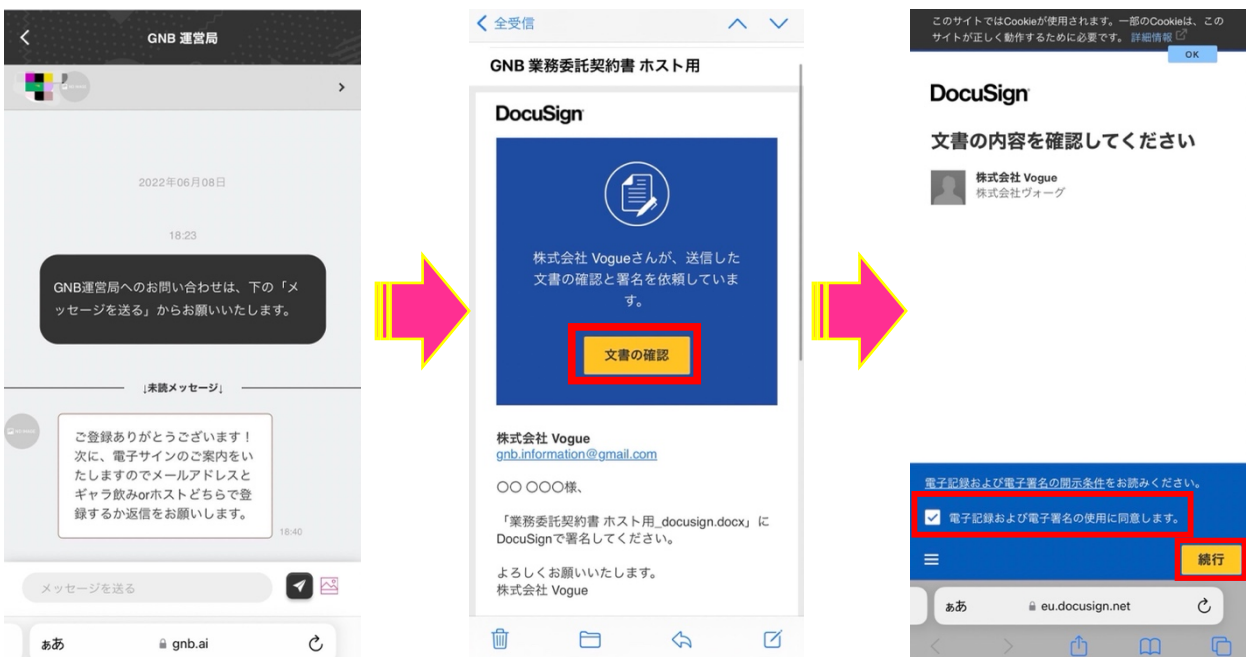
GNB 運営局

2022年06月08日

18:23

GNB運営局へのお問い合わせは、下の「メッセージを送る」からお願いいたします。

↓未読メッセージ↓

ご登録ありがとうございます！次に、電子サインのご案内をいたしますのでメールアドレスとギャラ飲みorホストどちらで登録するか返信をお願いします。

18:40

メッセージを送る

ぁあ gnb.ai

く 全受信

GNB 業務委託契約書 ホスト用

DocuSign

株式会社 Vogueさんが、送信した文書の確認と署名を依頼しています。

文書の確認

株式会社 Vogue
gnb.information@gmail.com

OO OOO様、

「業務委託契約書 ホスト用_docusign.docx」にDocuSignで署名してください。

よろしくお願いいたします。
株式会社 Vogue

このサイトではCookieが使用されます。一部のCookieは、このサイトが正しく動作するために必要です。詳細情報

OK

DocuSign

文書の内容を確認してください

株式会社 Vogue
株式会社ヴォーグ

電子記録および電子署名の開示条件をお読みください。

電子記録および電子署名の使用に同意します。

続行

ぁあ eu.docusign.net